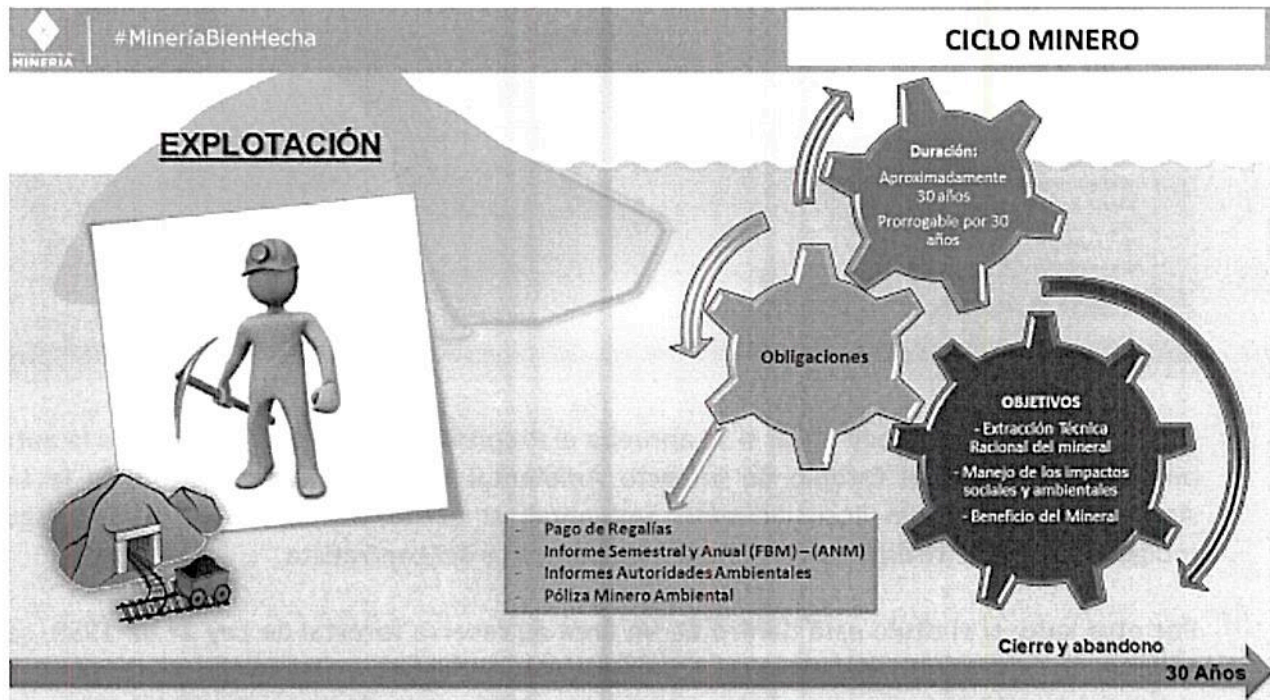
MINERÍA

#MineríaBienHecha

CICLO MINERO

EXPLOTACIÓN

Duración:
Aproximadamente 30 años
Prorrogable por 30 años

Obligaciones

OBJETIVOS
- Extracción Técnica Racional del mineral
- Manejo de los impactos sociales y ambientales
- Beneficio del Mineral

- Pago de Regalías
- Informe Semestral y Anual (FBM) – (ANM)
- Informes Autoridades Ambientales
- Póliza Minero Ambiental

Cierre y abandono

30 Años